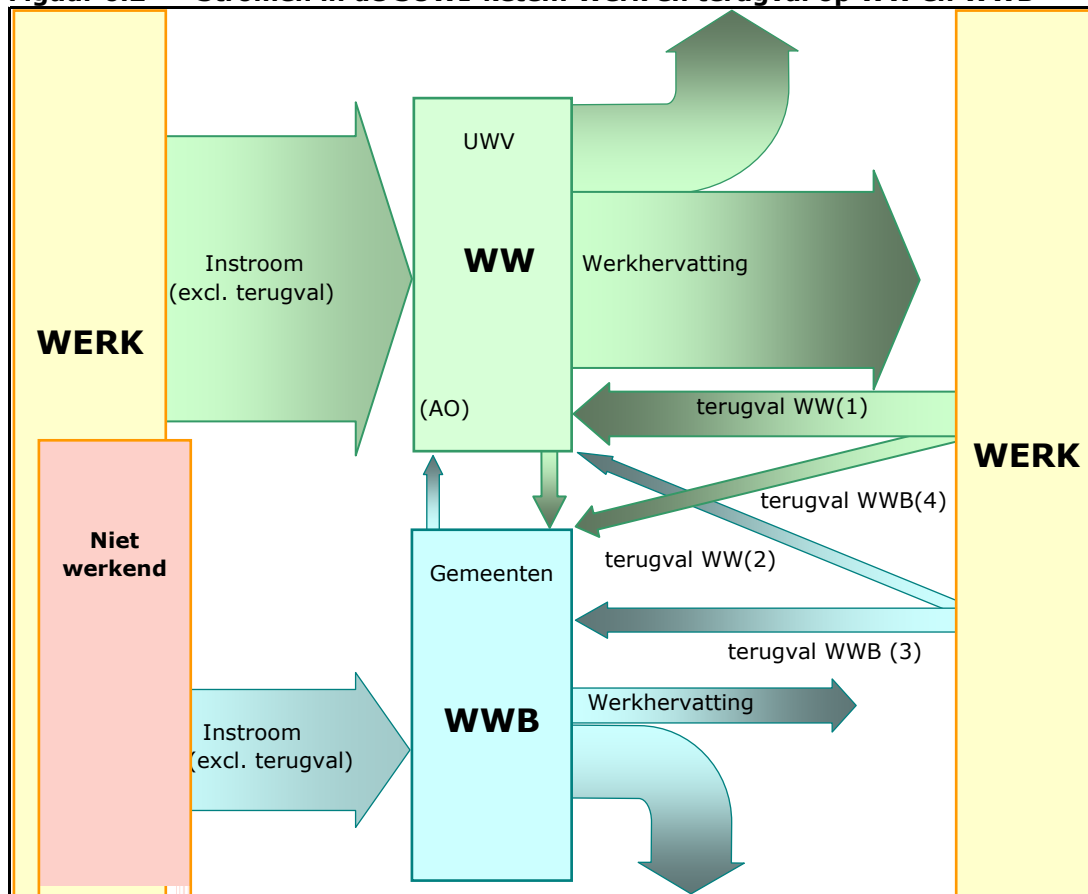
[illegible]

WERK

Instroom (excl. terugval)

UWV

WW

Werkhervatting

(AO)

terugval WW(1)

WERK

terugval WWB(4)

Niet werkend

Gemeenten

terugval WW(2)

terugval WWB (3)

Instroom (excl. terugval)

WWB

Werkhervatting